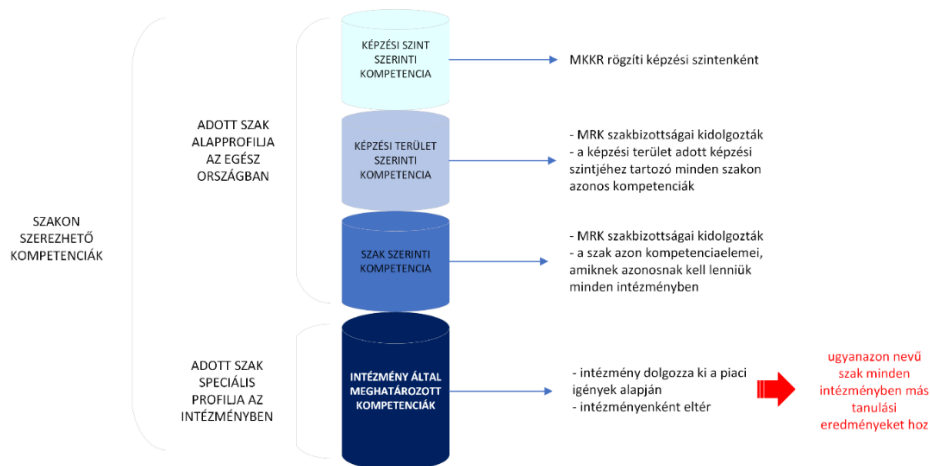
SZAKON SZEREZHETŐ KOMPETENCIÁK

ADOTT SZAK ALAPPROFILJA AZ EGÉSZ ORSZÁGBAN

KÉPZÉSI SZINT SZERINTI KOMPETENCIA

MKKR rögzíti képzési szintenként

KÉPZÉSI TERÜLET SZERINTI KOMPETENCIA

- MRK szakbizottságai kidolgozták
- a képzési terület adott képzési szintjéhez tartozó minden szakon azonos kompetenciák

SZAK SZERINTI KOMPETENCIA

- MRK szakbizottságai kidolgozták
- a szak azon kompetenciaelemei, amiknek azonosnak kell lenniük minden intézményben

ADOTT SZAK SPECIÁLIS PROFILJA AZ INTÉZMÉNYBEN

INTÉZMÉNY ÁLTAL MEGHATÁROZOTT KOMPETENCIÁK

- intézmény dolgozza ki a piaci igények alapján
- intézményenként eltér

ugyanazon nevű szak minden intézményben más tanulási eredményeket hoz